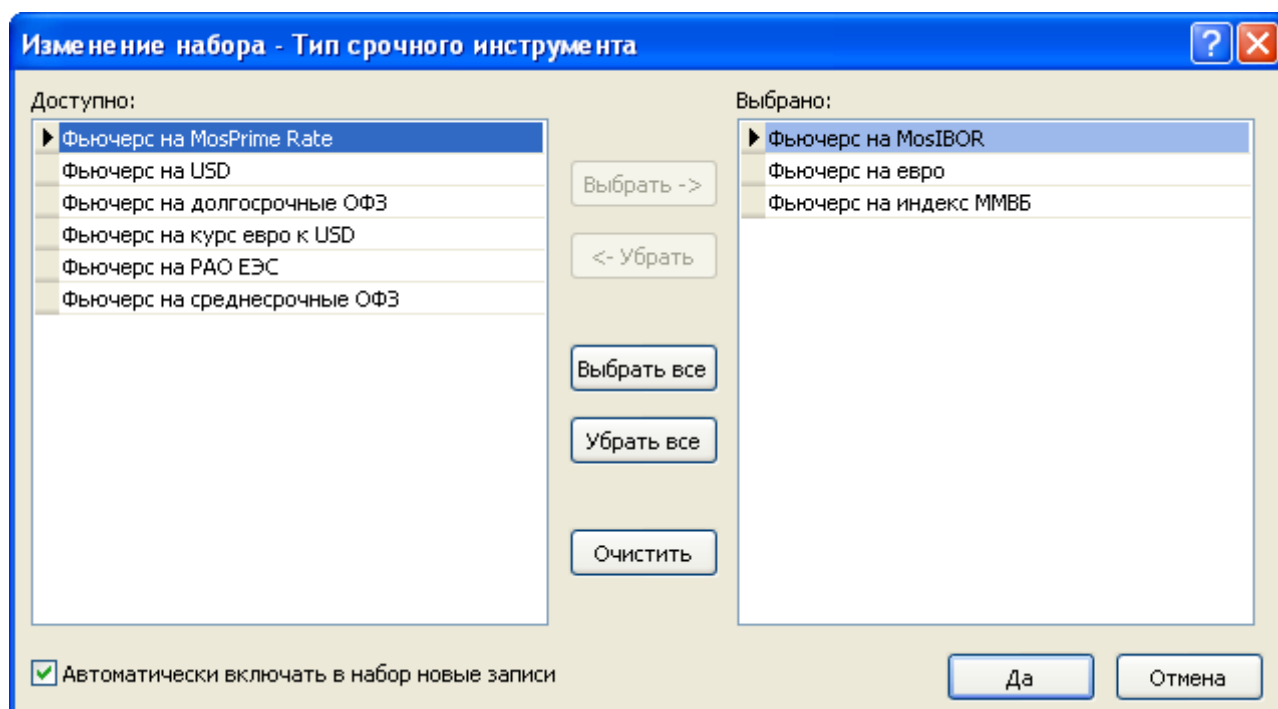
Изменение набора - Тип срочного инструмента

Доступно:
Фьючерс на MosPrime Rate
Фьючерс на USD
Фьючерс на долгосрочные ОФЗ
Фьючерс на курс евро к USD
Фьючерс на РАО ЕЭС
Фьючерс на среднесрочные ОФЗ

Выбрать ->
<- Убрать
Выбрать все
Убрать все
Очистить

Выбрано:
Фьючерс на MosIBOR
Фьючерс на евро
Фьючерс на индекс ММВБ

Автоматически включать в набор новые записи

Да
Отмена